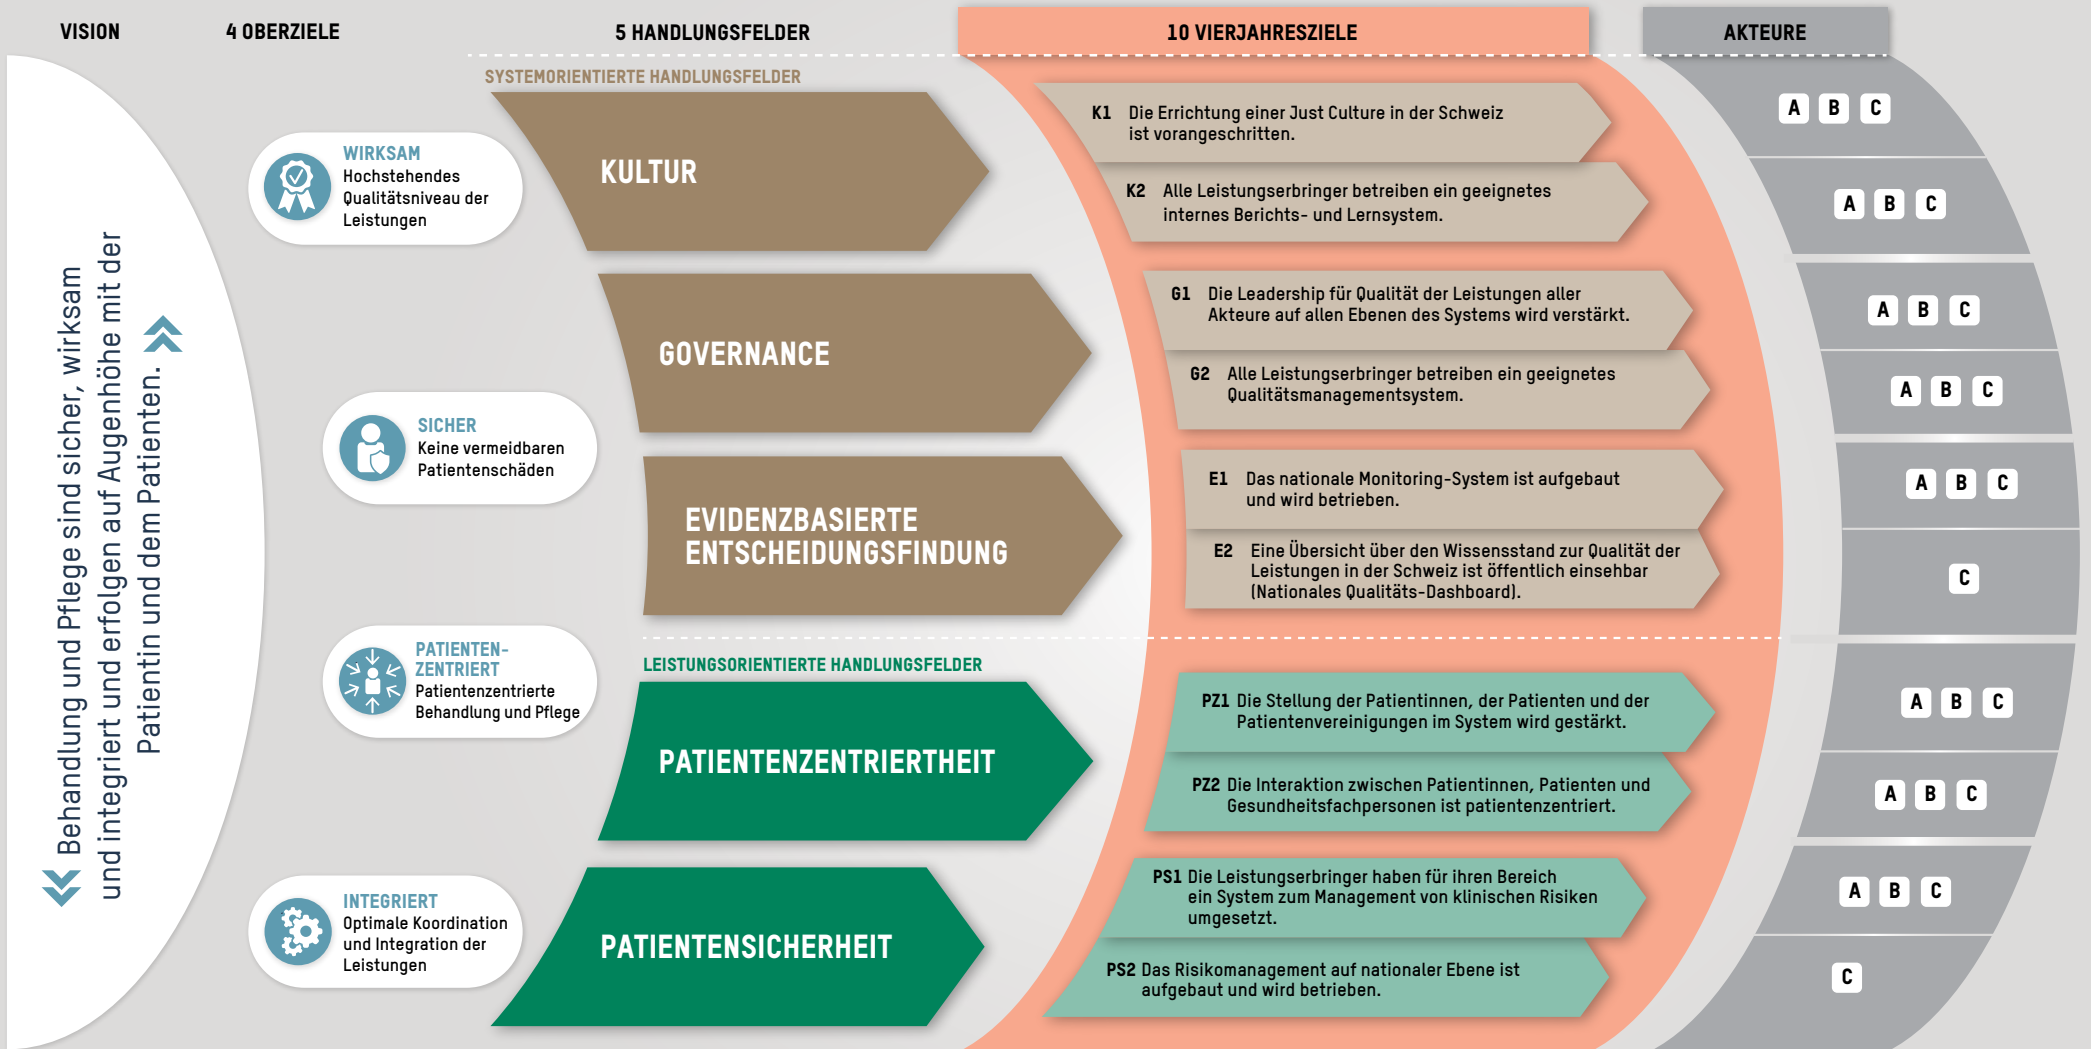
VISION

4 OBERZIELE

5 HANDLUNGSFELDER

10 VIERJAHRESZIELE

AKTEURE

Behandlung und Pflege sind sicher, wirksam und integriert und erfolgen auf Augenhöhe mit der Patientin und dem Patienten.

WIRKSAM
Hochstehendes Qualitätsniveau der Leistungen

SICHER
Keine vermeidbaren Patientenschäden

PATIENTEN-ZENTRIERT
Patientenzentrierte Behandlung und Pflege

INTEGRIERT
Optimale Koordination und Integration der Leistungen

SYSTEMORIENTIERTE HANDLUNGSFELDER

KULTUR

GOVERNANCE

EVIDENZBASIERTE ENTSCHEIDUNGSFINDUNG

LEISTUNGSORIENTIERTE HANDLUNGSFELDER

PATIENTENZENTRIERTHEIT

PATIENTENSICHERHEIT

K1 Die Errichtung einer Just Culture in der Schweiz ist vorangeschritten.

A B C

K2 Alle Leistungserbringer betreiben ein geeignetes internes Berichts- und Lernsystem.

A B C

G1 Die Leadership für Qualität der Leistungen aller Akteure auf allen Ebenen des Systems wird verstärkt.

A B C

G2 Alle Leistungserbringer betreiben ein geeignetes Qualitätsmanagementsystem.

A B C

E1 Das nationale Monitoring-System ist aufgebaut und wird betrieben.

A B C

E2 Eine Übersicht über den Wissensstand zur Qualität der Leistungen in der Schweiz ist öffentlich einsehbar (Nationales Qualitäts-Dashboard).

C

PZ1 Die Stellung der Patientinnen, der Patienten und der Patientenvereinigungen im System wird gestärkt.

A B C

PZ2 Die Interaktion zwischen Patientinnen, Patienten und Gesundheitsfachpersonen ist patientenzentriert.

A B C

PS1 Die Leistungserbringer haben für ihren Bereich ein System zum Management von klinischen Risiken umgesetzt.

A B C

PS2 Das Risikomanagement auf nationaler Ebene ist aufgebaut und wird betrieben.

C